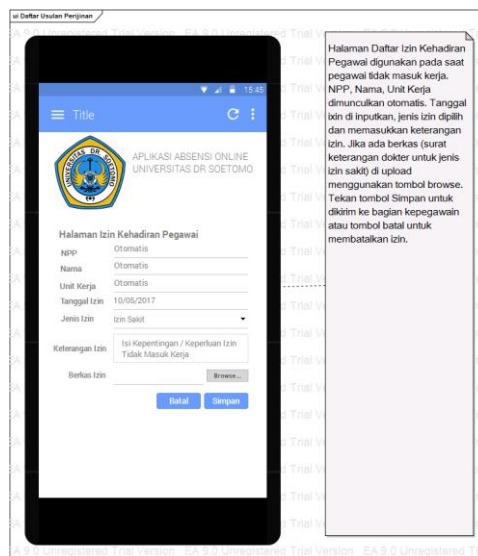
ui Daftar Usulan Perijinan

15:45

Title

UNIVERSITAS DR SOETOMO

APLIKASI ABSENSI ONLINE
UNIVERSITAS DR SOETOMO

Halaman Izin Kehadiran Pegawai

| | |
|---|---|
| NPP | Otomatis |
| Nama | Otomatis |
| Unit Kerja | Otomatis |
| Tanggal Izin | 10/05/2017 |
| Jenis Izin | Izin Sakit |
| Keterangan Izin | Isi Kepentingan / Keperluan Izin Tidak Masuk Kerja |
| Berkas Izin | Browse... |

Batal Simpan

Halaman Daftar Izin Kehadiran Pegawai digunakan pada saat pegawai tidak masuk kerja. NPP, Nama, Unit Kerja dimunculkan otomatis. Tanggal lxin di inputkan, jenis izin dipilih dan memasukkan keterangan izin. Jika ada berkas (surat keterangan dokter untuk jenis izin sakit) di upload menggunakan tombol browse. Tekan tombol Simpan untuk dikirim ke bagian kepegawain atau tombol batal untuk membatalkan izin.

EA 9.0 Unregistered Trial Version EA 9.0 Unregistered Trial Version EA 9.0 Unregistered Trial Version